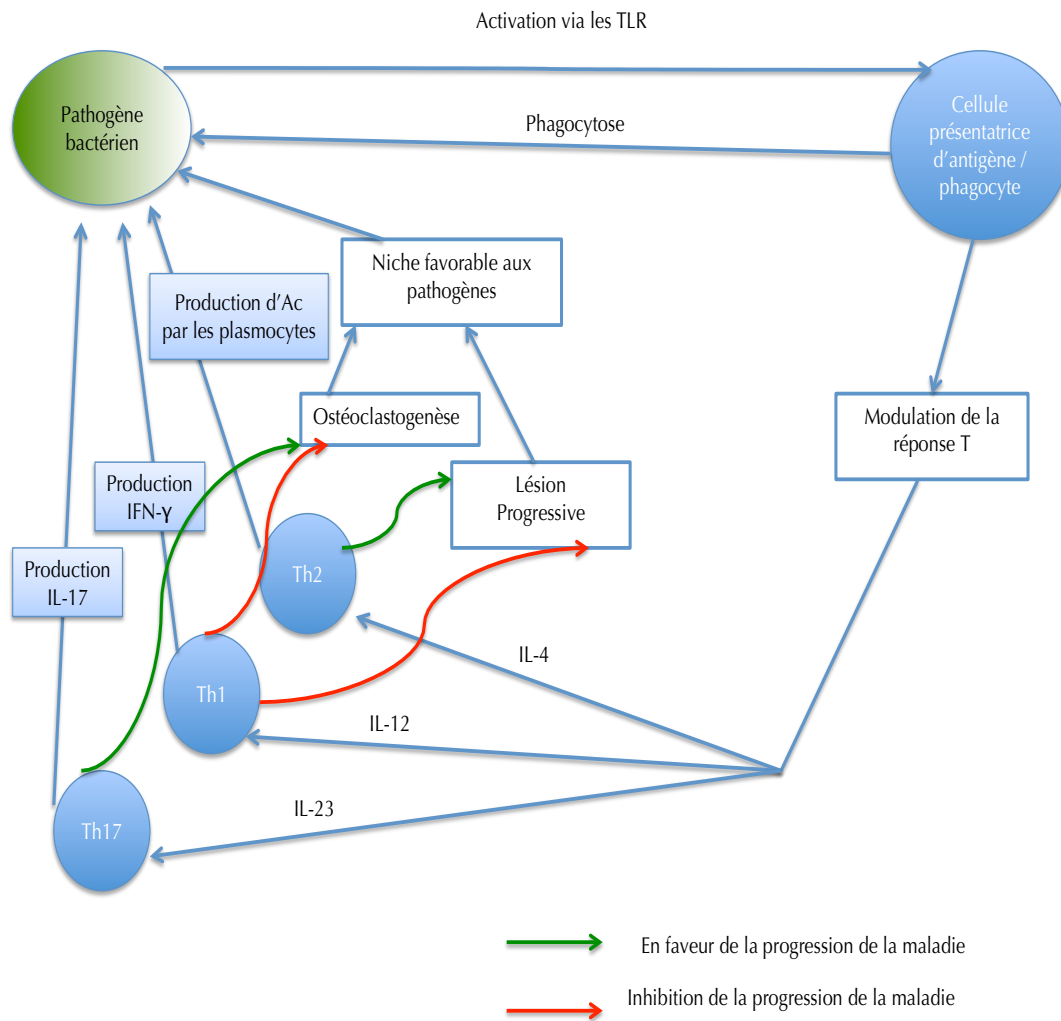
Activation via les TLR

Pathogène bactérien

Phagocytose

Cellule présentatrice d'antigène / phagocyte

Niche favorable aux pathogènes

Production d'Ac par les plasmocytes

Ostéoclastogenèse

Modulation de la réponse T

Production IFN-γ

Lésion Progressive

Production IL-17

Th2

Th1

Th17

IL-4

IL-12

IL-23

En faveur de la progression de la maladie

Inhibition de la progression de la maladie